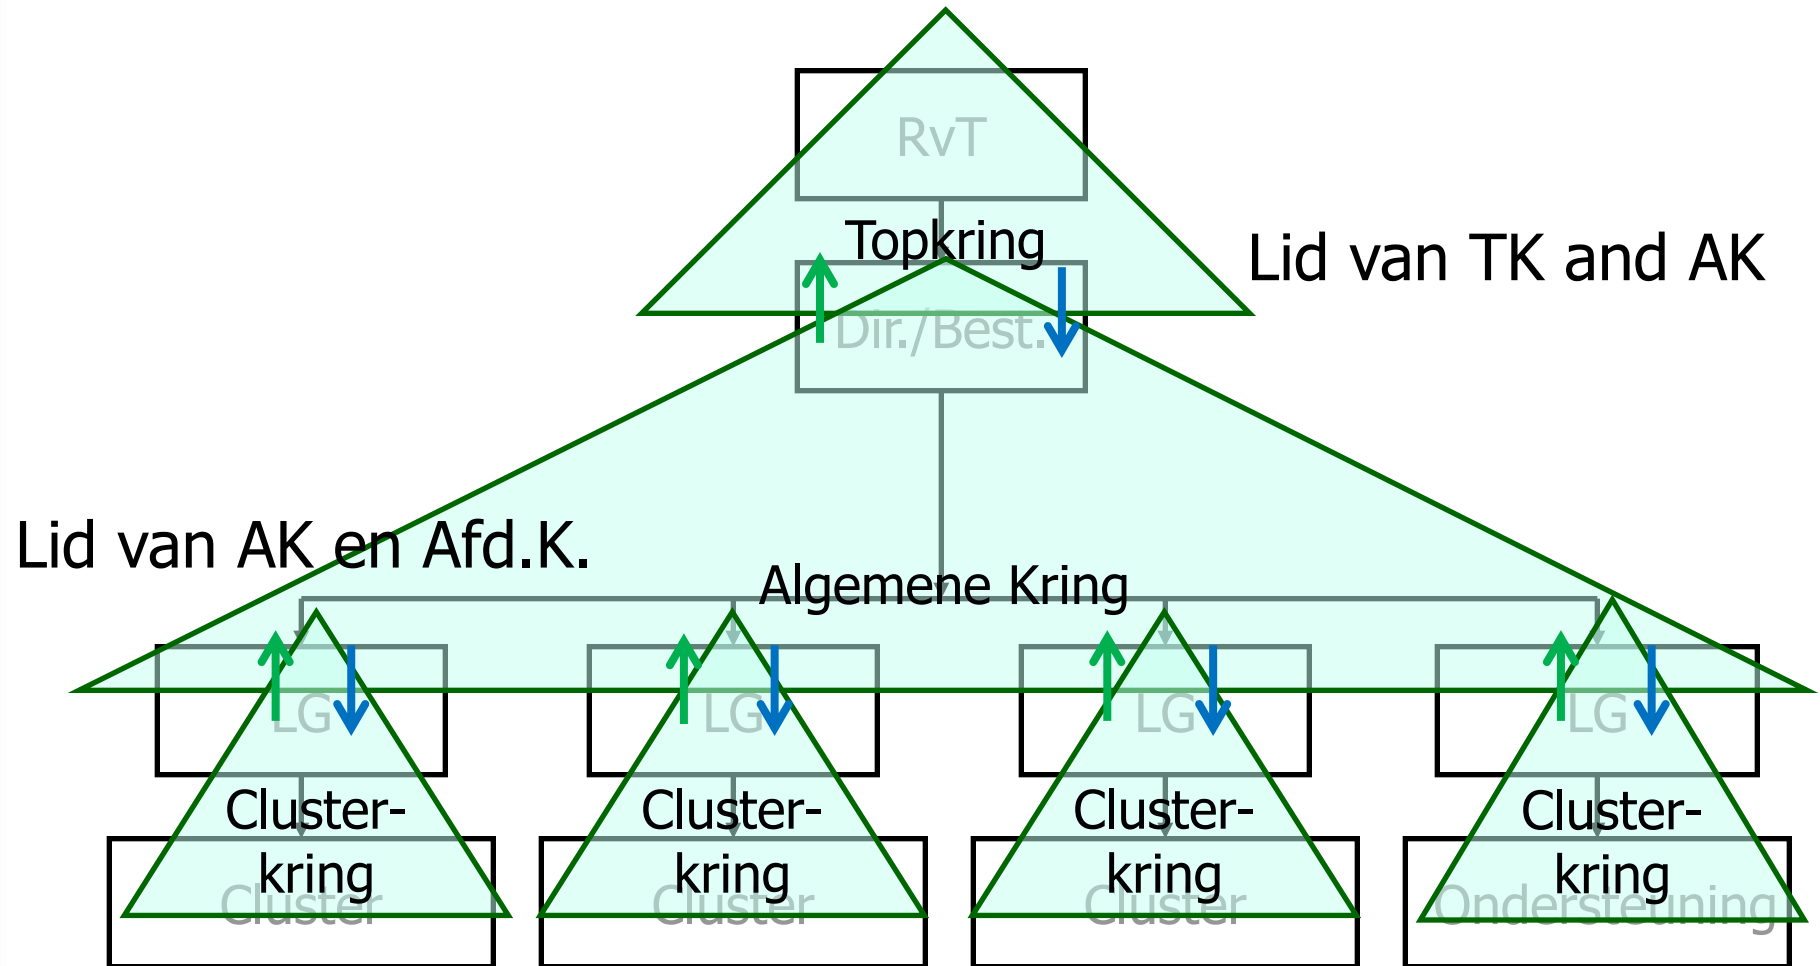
RvT

Topkring

Lid van TK and AK

Dir./Best.

Lid van AK en Afd.K.

Algemene Kring

LG

LG

LG

LG

Cluster-kring

Cluster-kring

Cluster-kring

Cluster-kring

Cluster

Cluster

Cluster

Ondersteuning